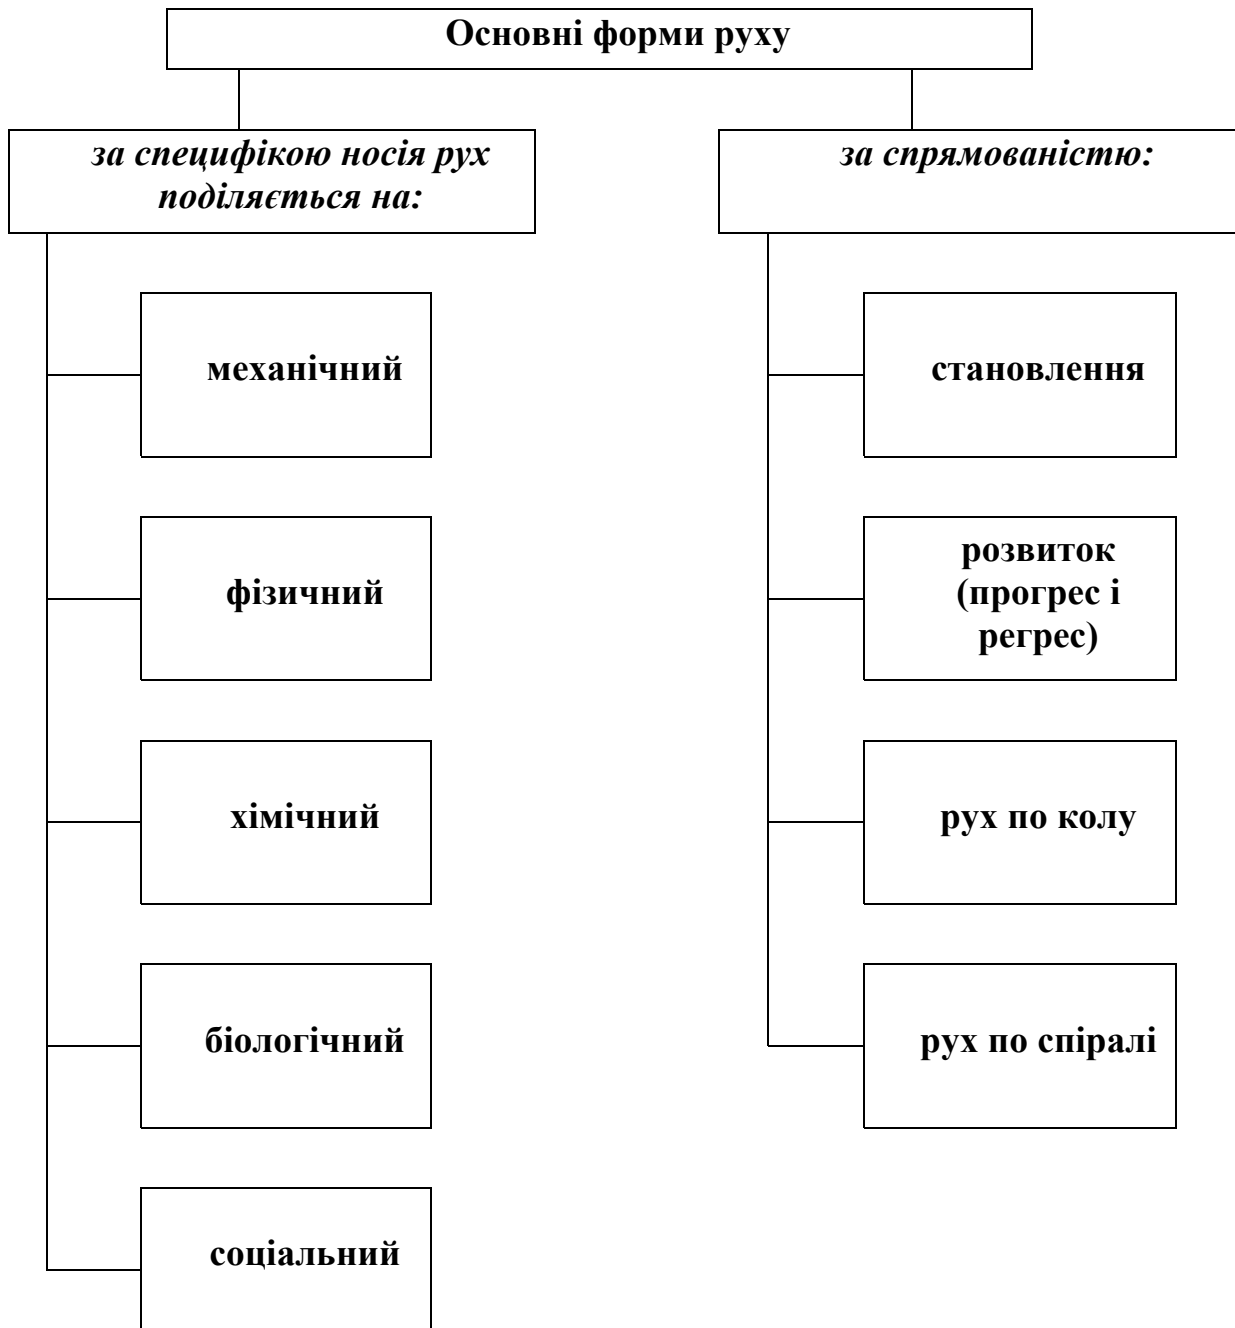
Основні форми руху

за специфікою носія рух поділяється на:

механічний

фізичний

хімічний

біологічний

соціальний

за спрямованістю:

становлення

розвиток (прогрес і регрес)

рух по колу

рух по спіралі